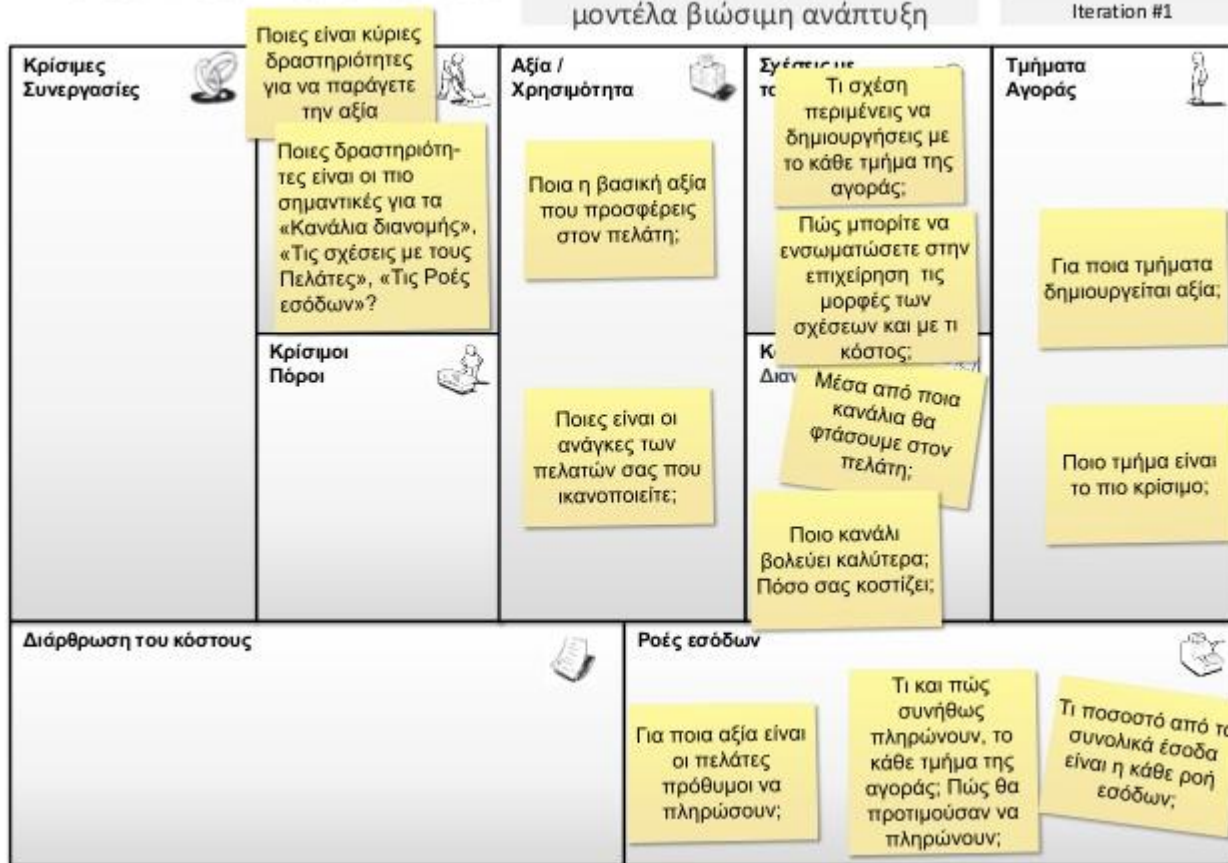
μοντέλα βιώσιμη ανάπτυξη

Iteration #1

Κρίσιμες Συνεργασίες

Ποιες είναι κύριες δραστηριότητες για να παράγετε την αξία

Ποιες δραστηριότητες είναι οι πιο σημαντικές για τα «Κανάλια διανομής», «Τις σχέσεις με τους Πελάτες», «Τις Ροές εσόδων»?

Αξία / Χρησιμότητα

Ποια η βασική αξία που προσφέρεις στον πελάτη;

Ποιες είναι οι ανάγκες των πελατών σας που ικανοποιείτε;

Σχέσεις με το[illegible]

Τι σχέση περιμένεις να δημιουργήσεις με το κάθε τμήμα της αγοράς;

Πώς μπορίτε να ενσωματώσετε στην επιχείρηση τις μορφές των σχέσεων και με τι κόστος;

Κ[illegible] Διαν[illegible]

Μέσα από ποια κανάλια θα φτάσουμε στον πελάτη;

Ποιο κανάλι βολεύει καλύτερα; Πόσο σας κοστίζει;

Τμήματα Αγοράς

Για ποια τμήματα δημιουργείται αξία;

Ποιο τμήμα είναι το πιο κρίσιμο;

Κρίσιμοι Πόροι

Διάρθρωση του κόστους

Ροές εσόδων

Για ποια αξία είναι οι πελάτες πρόθυμοι να πληρώσουν;

Τι και πώς συνήθως πληρώνουν, το κάθε τμήμα της αγοράς; Πώς θα προτιμούσαν να πληρώνουν;

Τι ποσοστό από τ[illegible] συνολικά έσοδα είναι η κάθε ροή εσόδων;